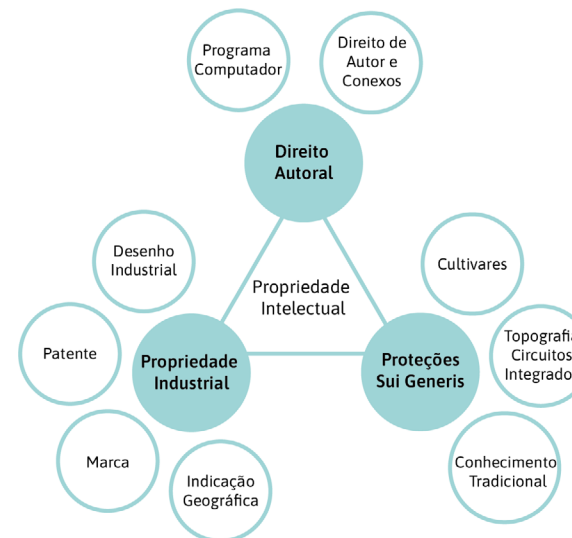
Programa Computador

Direito de Autor e Conexos

Direito Autoral

Desenho Industrial

Propriedade Intelectual

Cultivares

Patente

Propriedade Industrial

Proteções Sui Generis

Topografia Circuitos Integrado

Marca

Indicação Geográfica

Conhecimento Tradicional